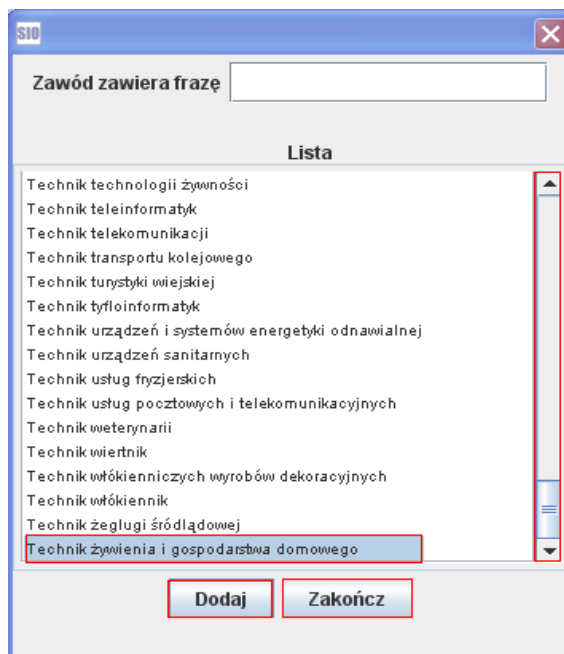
SIO

Zawód zawiera frazę

Lista

Technik technologii żywności
Technik teleinformatyk
Technik telekomunikacji
Technik transportu kolejowego
Technik turystyki wiejskiej
Technik tyfloinformatyk
Technik urządzeń i systemów energetyki odnawialnej
Technik urządzeń sanitarnych
Technik usług fryzjerskich
Technik usług pocztowych i telekomunikacyjnych
Technik weterynarii
Technik wiertnik
Technik włókienniczych wyrobów dekoracyjnych
Technik włókiennik
Technik żeglugi śródlądowej
Technik żywienia i gospodarstwa domowego

Dodaj Zakończ